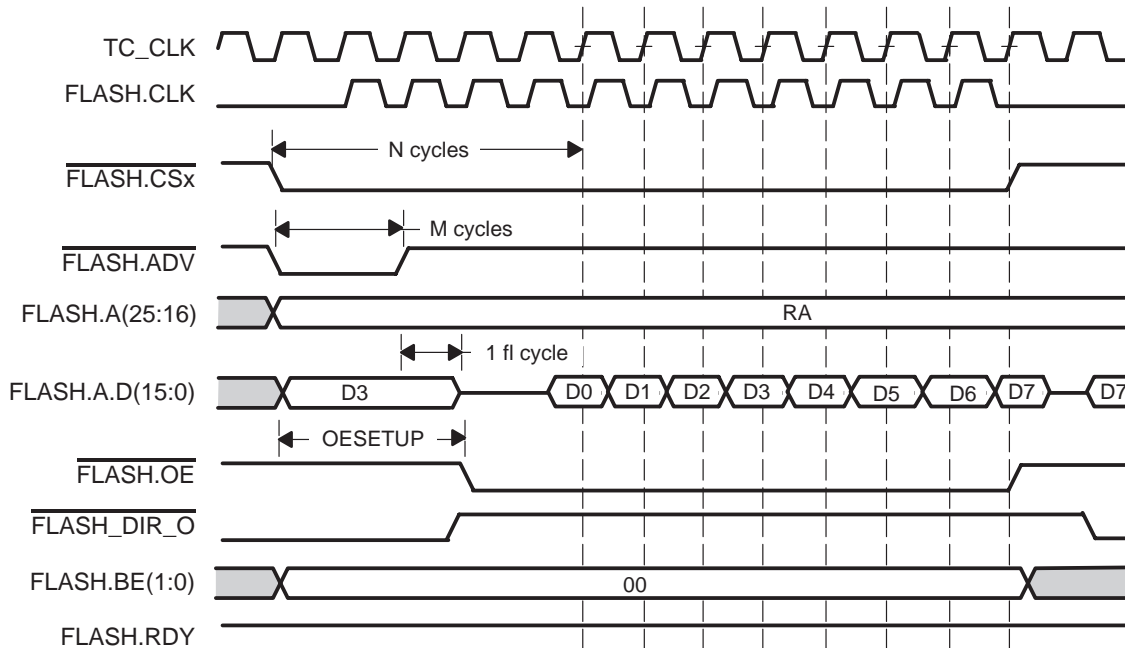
TC_CLK
FLASH.CLK
N cycles
$\overline{\text{FLASH.CSx}}$
M cycles
$\overline{\text{FLASH.ADV}}$
FLASH.A(25:16)
RA
1 fl cycle
FLASH.A.D(15:0)
D3
D0
D1
D2
D3
D4
D5
D6
D7
D7
OESETUP
$\overline{\text{FLASH.OE}}$
$\overline{\text{FLASH\_DIR\_O}}$
FLASH.BE(1:0)
00
FLASH.RDY